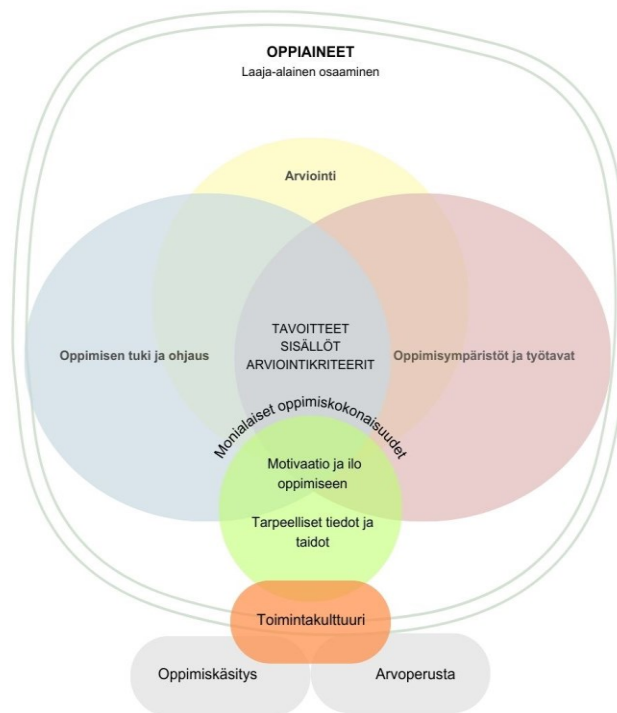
OPPIAINEET
Laaja-alainen osaaminen

Arviointi

Oppimisen tuki ja ohjaus

TAVOITTEET
SISÄLLÖT
ARVIOINTIKRITEERIT

Oppimisympäristöt ja työtavat

Monialaiset oppimiskokonaisuudet

Motivaatio ja ilo oppimiseen

Tarpeelliset tiedot ja taidot

Toimintakulttuuri

Oppimiskäsitys

Arvoperusta